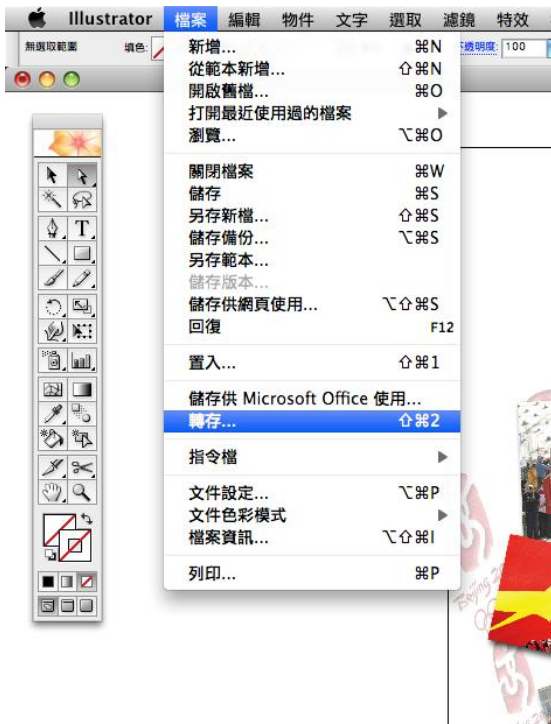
Illustrator 檔案 編輯 物件 文字 選取 濾鏡 特效

無選取範圍 填色: 不透明度: 100

新增... ⌘N
從範本新增... ⇧⌘N
開啟舊檔... ⌘O
打開最近使用過的檔案 ▶
瀏覽... ⌥⌘O

關閉檔案 ⌘W
儲存 ⌘S
另存新檔... ⇧⌘S
儲存備份... ⌥⌘S
另存範本...
儲存版本...
儲存供網頁使用... ⌥⇧⌘S
回復 F12

置入... ⇧⌘1

儲存供 Microsoft Office 使用...
轉存... ⇧⌘2

指令檔 ▶

文件設定... ⌥⌘P
文件色彩模式 ▶
檔案資訊... ⌥⇧⌘I

列印... ⌘P

Beijing